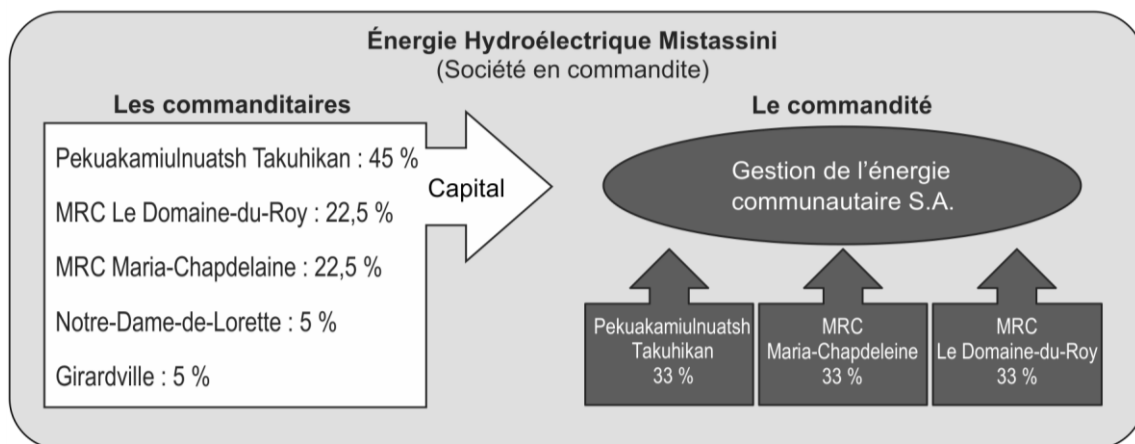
Énergie Hydroélectrique Mistassini
(Société en commandite)

Les commanditaires

Pekuakamiulnuatsh Takuhikan : 45 %

MRC Le Domaine-du-Roy : 22,5 %

MRC Maria-Chapdelaine : 22,5 %

Notre-Dame-de-Lorette : 5 %

Girardville : 5 %

Capital

Le commandité

Gestion de l'énergie communautaire S.A.

Pekuakamiulnuatsh Takuhikan 33 %

MRC Maria-Chapdeleine 33 %

MRC Le Domaine-du-Roy 33 %